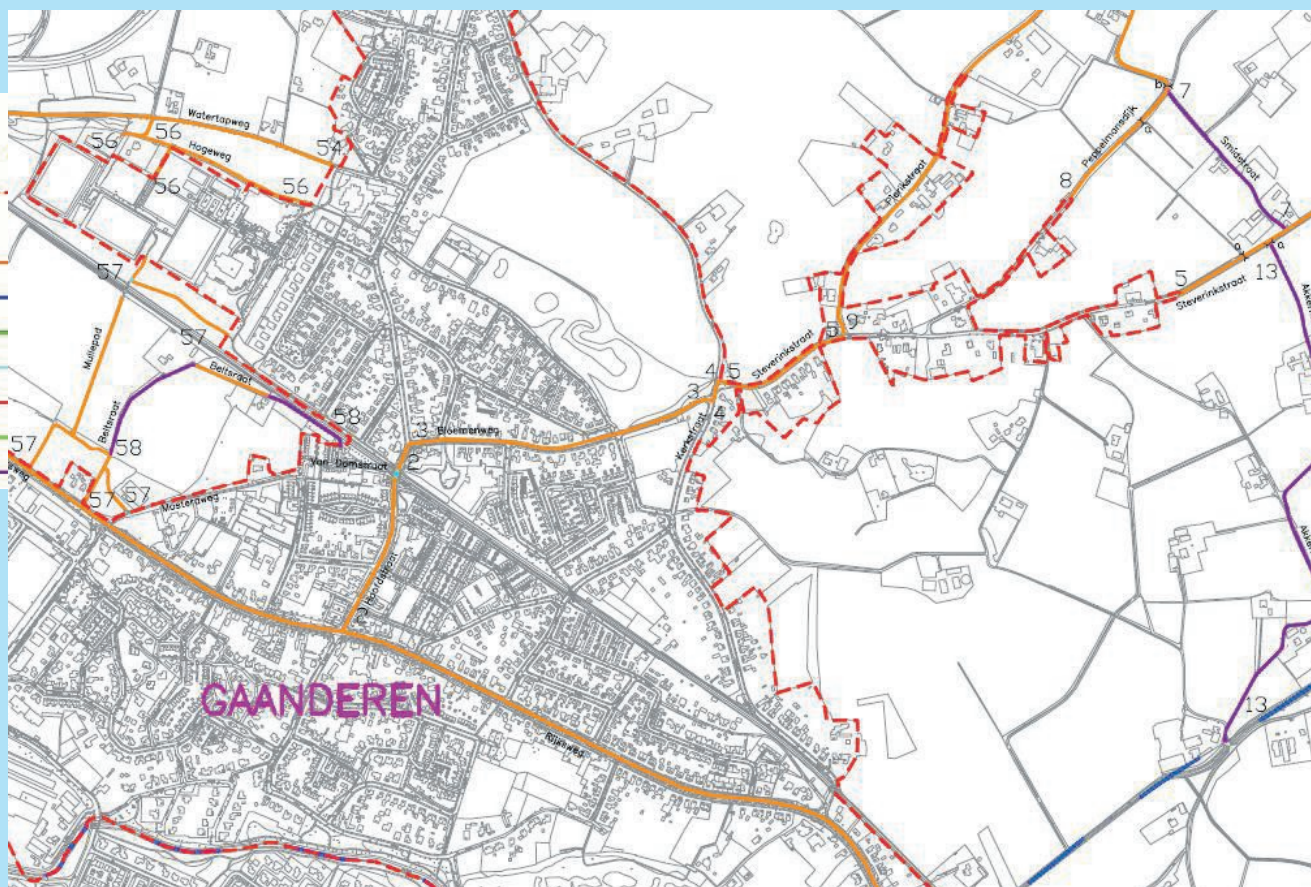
Watertapweg
56
56
Hogeweg
54
56
56
57
57
Mulliepad
Beltstraat
Beltstraat
58
58
57
57
57
Masterweg
Van Domstraat
2
3
Blommerweg
Hoofdstraat
3
4
5
4
Kerkstraat
Steverinkstraat
5
9
Pannekoekstraat
8
Pepermansdijk
7
b
a
Smidsstraat
5
Steverinkstraat
13
a
Akkerweg
Akkerweg
13
GAANDEREN
Rijksweg